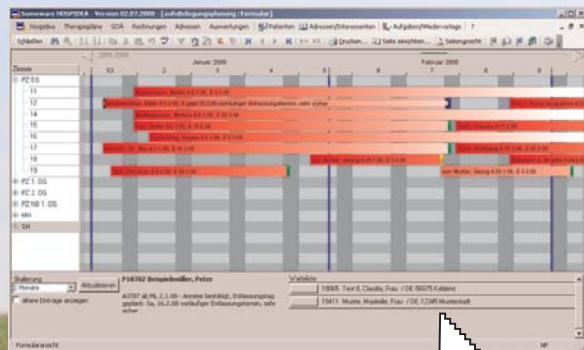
Sonnenware HOSPIDEA - Version 02.07.2008 - [aufnahmeplanung | Formular]

Hospidea | Therapiepläne | GSA | Rechnungen | Adressen | Auswertungen | Patienten | Adressen/Interessenten | Aufgaben/Wiedervorlage | ?

Schließen | Drucken... | Seite einrichten... | Seitenansicht

Januar 2008 | Februar 2008

Zimmer

PZ EG
11
12
14
15
16
17
18
19
PZ 1. OG
PZ 2. OG
PZ NB 1. OG
MH
SH

Skalierung
Monate
Aktualisieren
ältere Einträge anzeigen

P10702 Beispielmüller, Peter
A3707 ab Mi, 2.1.08 - Anreise bestätigt, Entlassungstag geplant: Sa, 16.2.08 vorläufiger Entlassungstermin, sehr sicher

Warteliste
10005 Test II, Claudia, Frau / DE 56075 Koblenz
10411 Muster, Mariele, Frau / DE 12345 Musterstadt

Formularansicht
NF